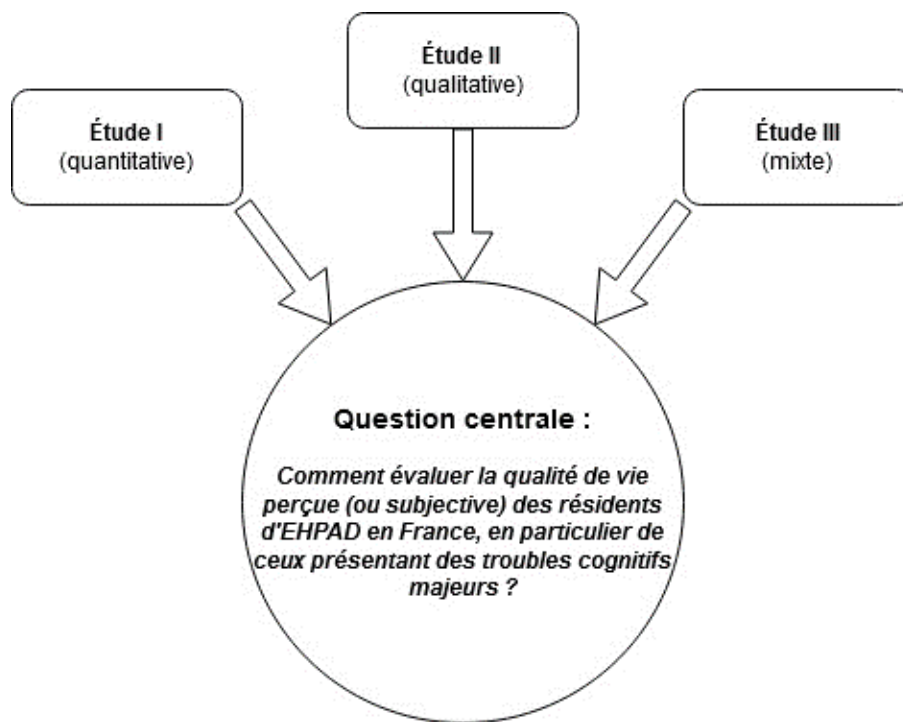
Étude II
(qualitative)

Étude I
(quantitative)

Étude III
(mixte)

Question centrale :

Comment évaluer la qualité de vie perçue (ou subjective) des résidents d'EHPAD en France, en particulier de ceux présentant des troubles cognitifs majeurs ?